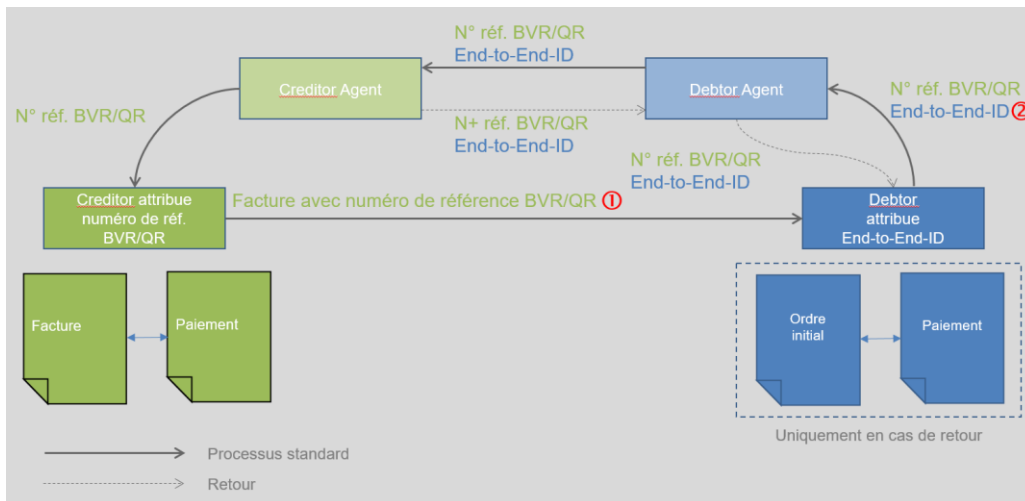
N° réf. BVR/QR
End-to-End-ID

Creditor Agent

Debtor Agent

N° réf. BVR/QR
End-to-End-ID 2

N° réf. BVR/QR

N+ réf. BVR/QR
End-to-End-ID

N° réf. BVR/QR
End-to-End-ID

Creditor attribue numéro de réf. BVR/QR

Facture avec numéro de référence BVR/QR 1

Debtor attribue End-to-End-ID

Facture

Paiement

Ordre initial

Paiement

Uniquement en cas de retour

Processus standard

Retour